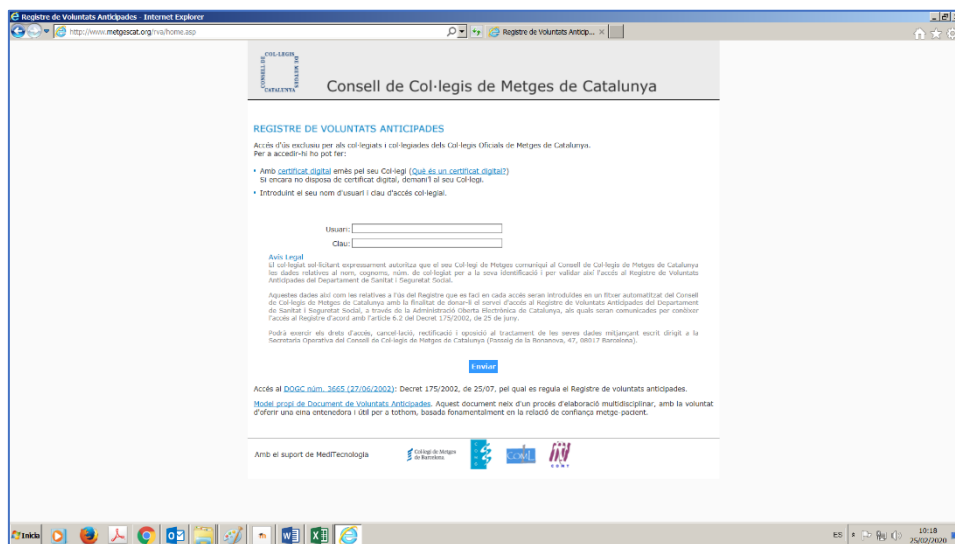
Registre de Voluntats Anticipades - Internet Explorer

http://www.metgescat.org/rva/home.asp

Registre de Voluntats Anticip... ×

COL·LEGIS DE METGES DE CATALUNYA

Consell de Col·legis de Metges de Catalunya

REGISTRE DE VOLUNTATS ANTICIPADES

Accés d'ús exclusiu per als col·legiats i col·legiades dels Col·legis Oficials de Metges de Catalunya.
Per a accedir-hi ho pot fer:

• Amb certificat digital emès pel seu Col·legi (Què és un certificat digital?)
Si encara no disposa de certificat digital, demani'l al seu Col·legi.

• Introduint el seu nom d'usuari i clau d'accés col·legial.

Usuari:
Clau:

Avís Legal
El col·legiat sol·licitant expressament autoritza que el seu Col·legi de Metges comuniqui al Consell de Col·legis de Metges de Catalunya les dades relatives al nom, cognoms, núm. de col·legiat per a la seva identificació i per validar així l'accés al Registre de Voluntats Anticipades del Departament de Sanitat i Seguretat Social.

Aquestes dades així com les relatives a l'ús del Registre que es faci en cada accés seran introduïdes en un fitxer automatitzat del Consell de Col·legis de Metges de Catalunya amb la finalitat de donar-li el servei d'accés al Registre de Voluntats Anticipades del Departament de Sanitat i Seguretat Social, a través de la Administració Oberta Electrònica de Catalunya, als quals seran comunicades per conèixer l'accés al Registre d'acord amb l'article 6.2 del Decret 175/2002, de 25 de juny.

Podrà exercir els drets d'accés, cancel·lació, rectificació i oposició al tractament de les seves dades mitjançant escrit dirigit a la Secretaria Operativa del Consell de Col·legis de Metges de Catalunya (Passeig de la Bonanova, 47, 08017 Barcelona).

Enviar

Accés al DOGC núm. 3665 (27/06/2002): Decret 175/2002, de 25/07, pel qual es regula el Registre de voluntats anticipades.

Model propi de Document de Voluntats Anticipades. Aquest document neix d'un procés d'elaboració multidisciplinar, amb la voluntat d'oferir una eina entenedora i útil per a tothom, basada fonamentalment en la relació de confiança metge-pacient.

Amb el suport de MediTecnologia

Col·legi de Metges de Barcelona

COMB

Inicio

ES

10:18
25/02/2020